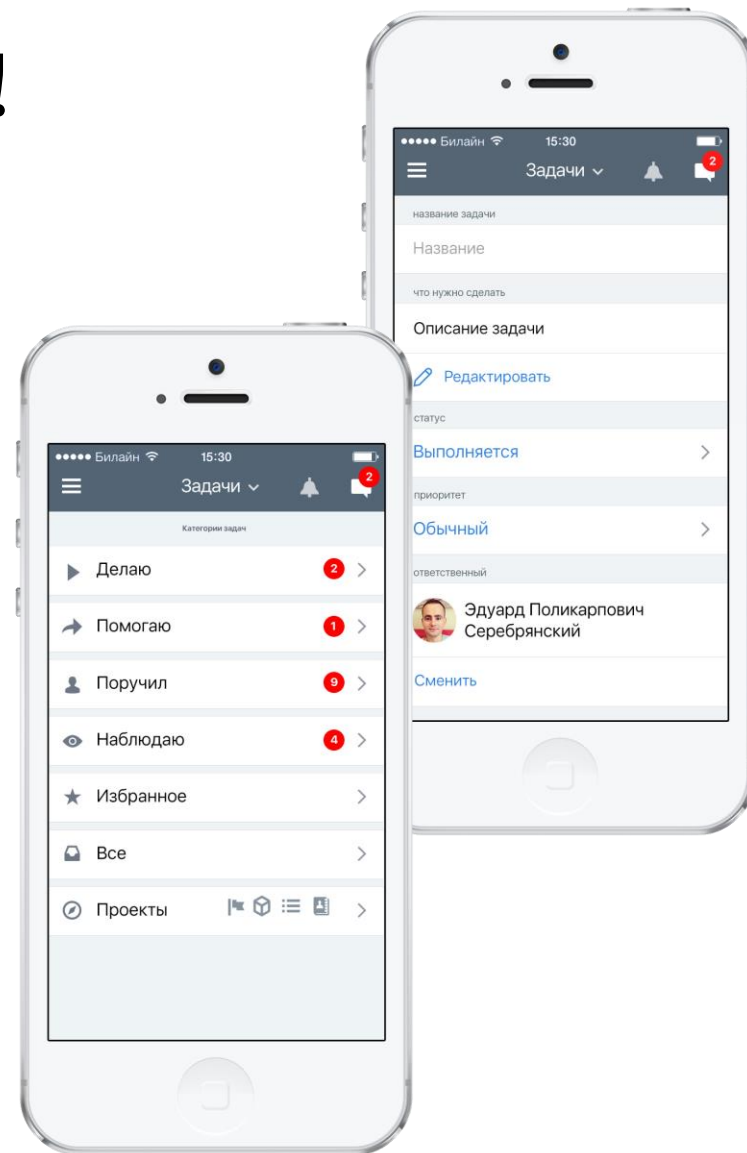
!

●●●●● Билайн 15:30
Задачи
2

название задачи
Название

что нужно сделать
Описание задачи

Редактировать

статус
Выполняется

приоритет
Обычный

ответственный
Эдуард Поликарпович Серебрянский

Сменить

●●●●● Билайн 15:30
Задачи
2

Категории задач

Делаю 2
Помогаю 1
Поручил 9
Наблюдаю 4
Избранное
Все
Проекты